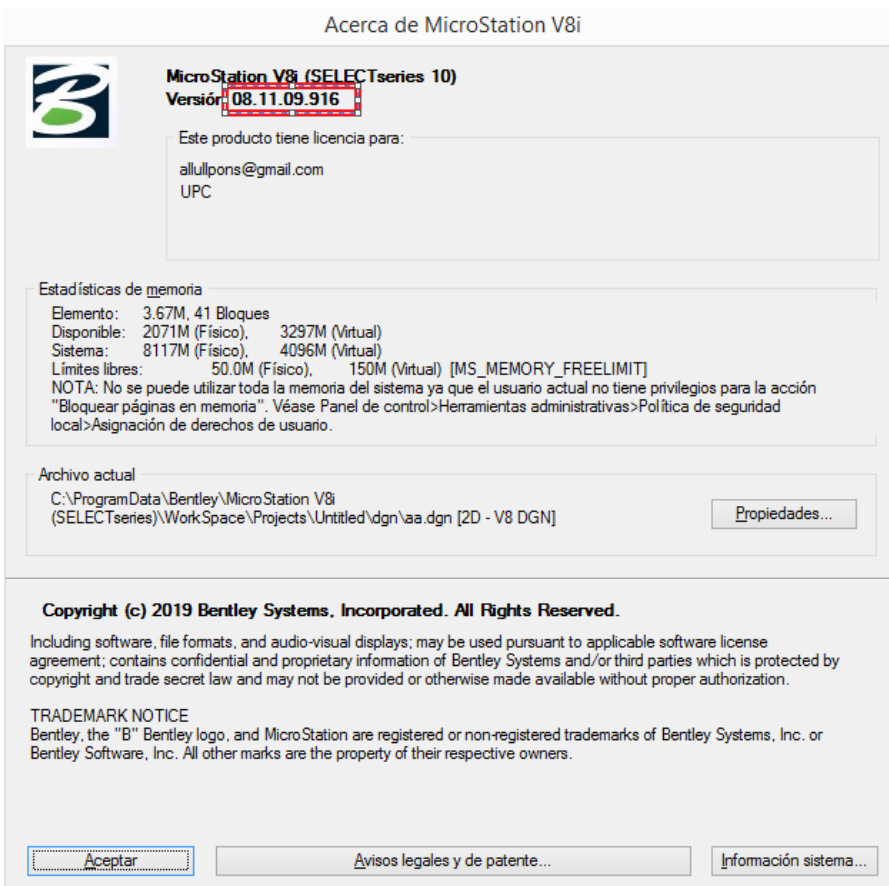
Acerca de MicroStation V8i

MicroStation V8i (SELECTseries 10)
Versión 08.11.09.916

Este producto tiene licencia para:

allullpons@gmail.com
UPC

Estadísticas de memoria
Elemento: 3.67M, 41 Bloques
Disponible: 2071M (Físico), 3297M (Virtual)
Sistema: 8117M (Físico), 4096M (Virtual)
Límites libres: 50.0M (Físico), 150M (Virtual) [MS_MEMORY_FREELIMIT]
NOTA: No se puede utilizar toda la memoria del sistema ya que el usuario actual no tiene privilegios para la acción "Bloquear páginas en memoria". Véase Panel de control>Herramientas administrativas>Política de seguridad local>Asignación de derechos de usuario.

Archivo actual
C:\ProgramData\Bentley\MicroStation V8i (SELECTseries)\WorkSpace\Projects\Untitled\dgn\aa.dgn [2D - V8 DGN]

Propiedades...

Copyright (c) 2019 Bentley Systems, Incorporated. All Rights Reserved.

Including software, file formats, and audio-visual displays; may be used pursuant to applicable software license agreement; contains confidential and proprietary information of Bentley Systems and/or third parties which is protected by copyright and trade secret law and may not be provided or otherwise made available without proper authorization.

TRADEMARK NOTICE
Bentley, the "B" Bentley logo, and MicroStation are registered or non-registered trademarks of Bentley Systems, Inc. or Bentley Software, Inc. All other marks are the property of their respective owners.

Aceptar
Avisos legales y de patente...
Información sistema...